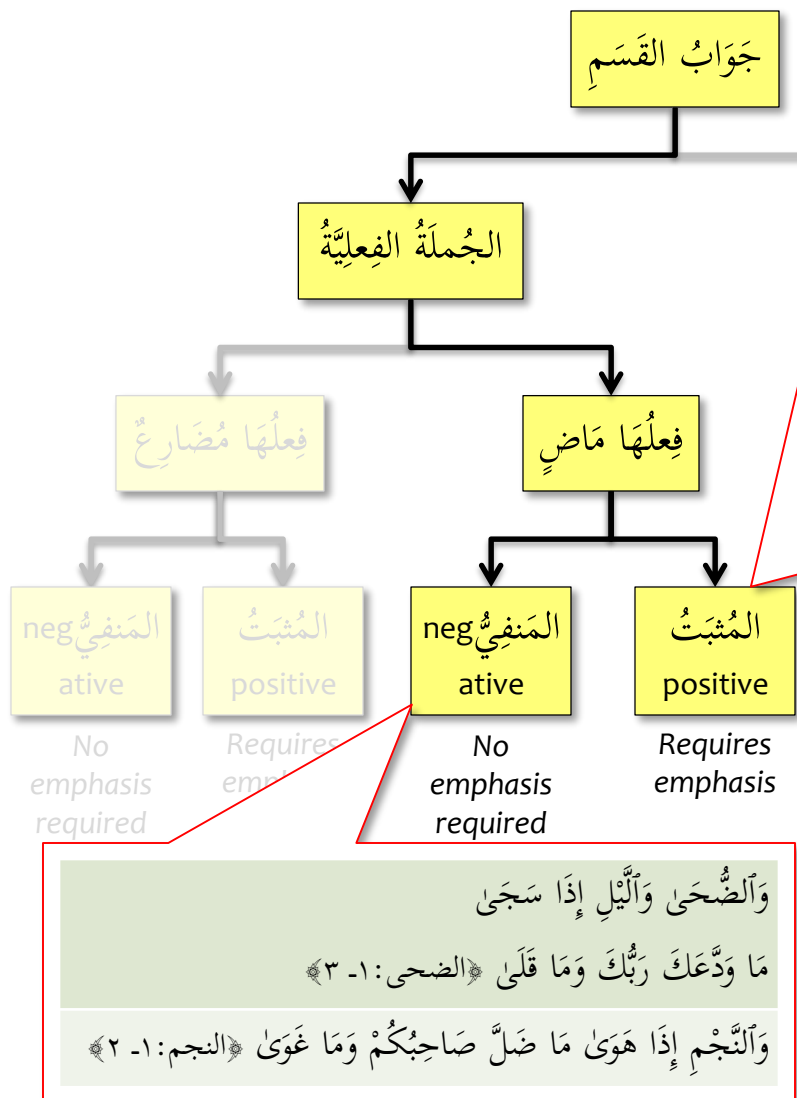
جَوَابُ القَسَمِ

الجُملَةُ الفِعلِيَّةُ

فِعلُهَا مُضَارِعٌ

فِعلُهَا مَاضٍ

المَنفِيُّ negative

المُثبَتُ positive

No emphasis required

Requires emphasis

المَنفِيُّ negative

المُثبَتُ positive

No emphasis required

Requires emphasis

وَٱلضُّحَىٰ وَٱلَّيْلِ إِذَا سَجَىٰ

مَا وَدَّعَكَ رَبُّكَ وَمَا قَلَىٰ ﴿الضحى:١- ٣﴾

وَٱلنَّجْمِ إِذَا هَوَىٰ مَا ضَلَّ صَاحِبُكُمْ وَمَا غَوَىٰ ﴿النجم:١- ٢﴾